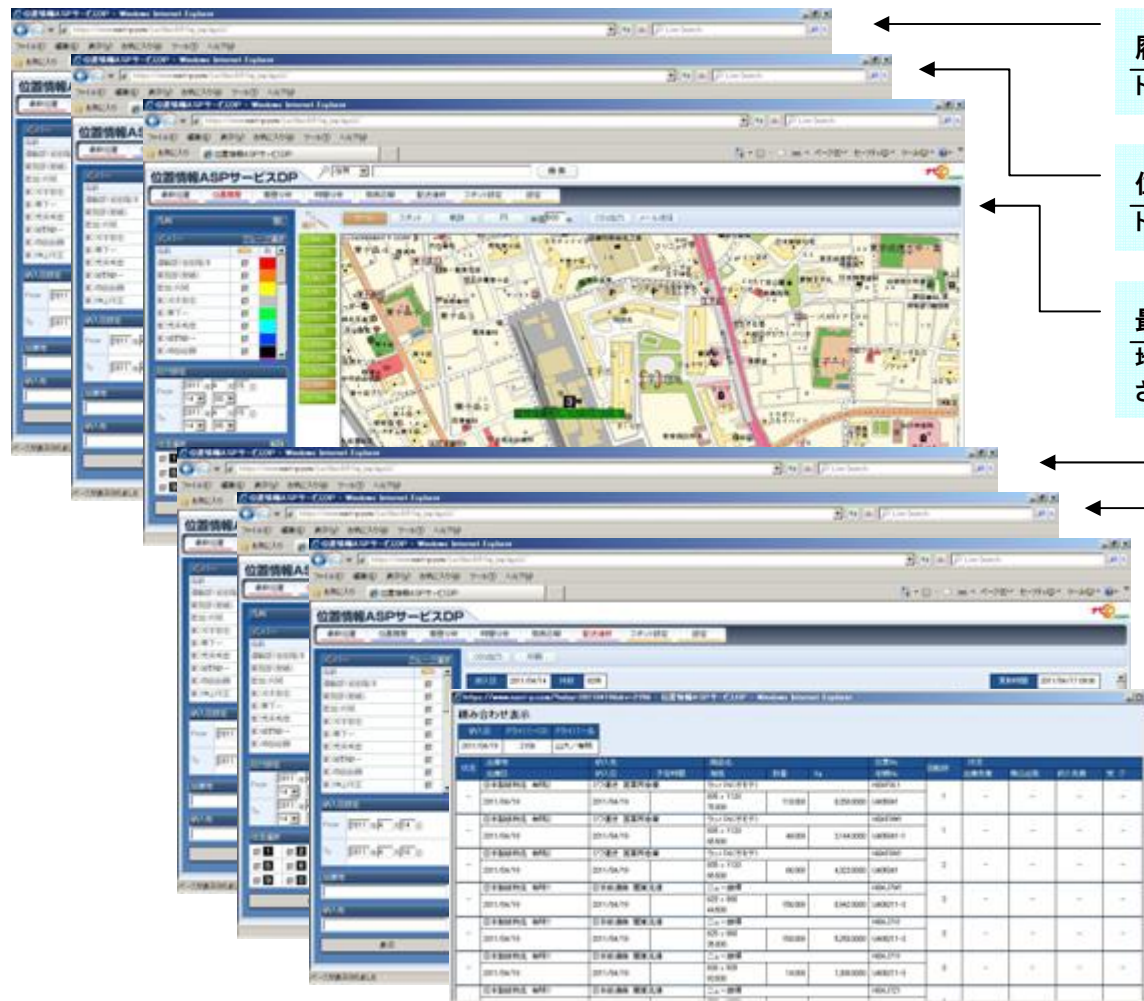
位置情報ASPサービスDP - Windows Internet Explorer

ファイル(F) 編集(E) 表示(V) お気に入り(A) ツール(T) ヘルプ(H)

位置情報ASPサービスDP

位置情報ASPサービスDP

検索

位置情報ASPサービスDP

組み合わせ表示

履
ト

位
ト

最
地
さ